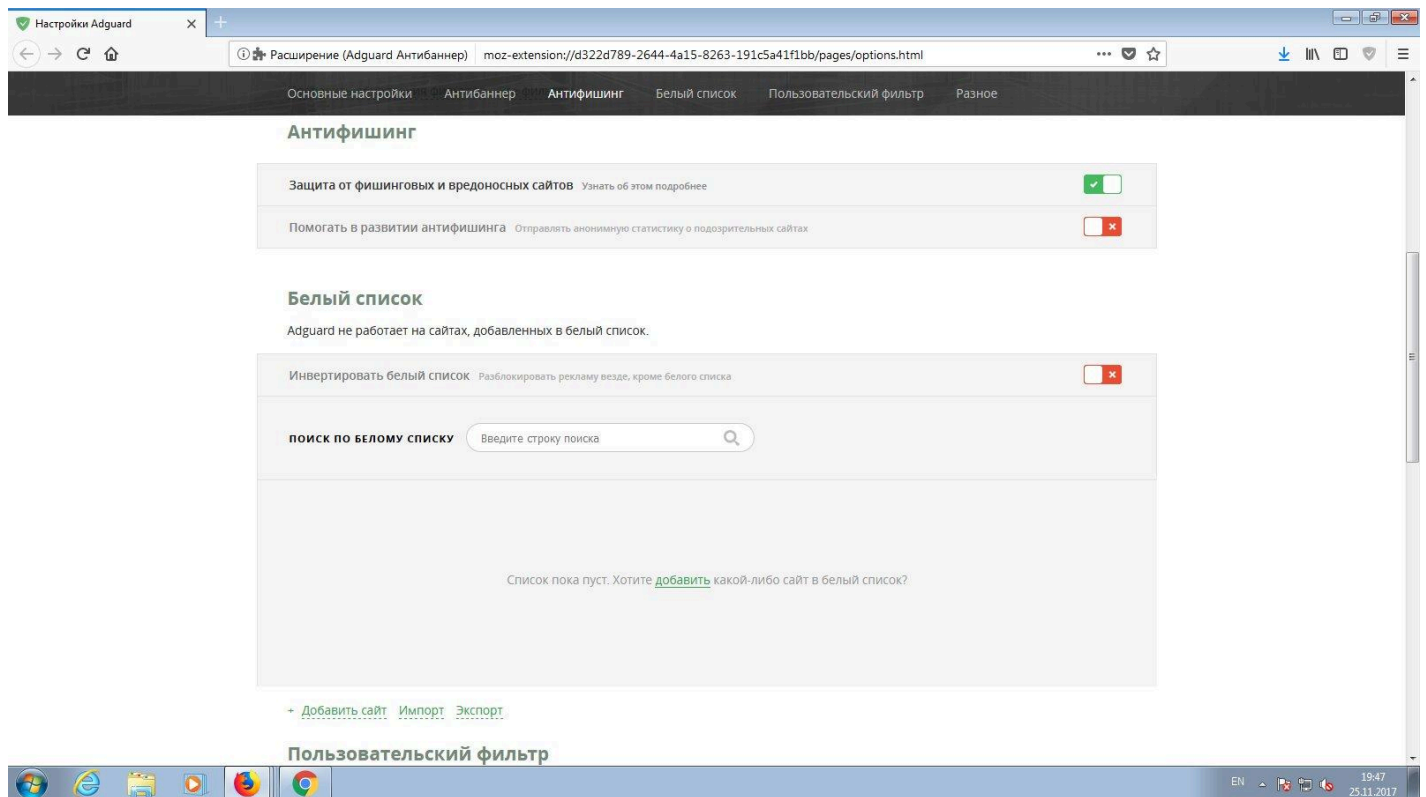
Настройки Adguard

Расширение (Adguard Антибаннер) moz-extension://d322d789-2644-4a15-8263-191c5a41f1bb/pages/options.html

Основные настройки Антибаннер Антифишинг Белый список Пользовательский фильтр Разное

Антифишинг

Защита от фишинговых и вредоносных сайтов Узнать об этом подробнее

Помогать в развитии антифишинга Отправлять анонимную статистику о подозрительных сайтах

Белый список

Adguard не работает на сайтах, добавленных в белый список.

Инвертировать белый список Разблокировать рекламу везде, кроме белого списка

ПОИСК ПО БЕЛОМУ СПИСКУ Введите строку поиска

Список пока пуст. Хотите добавить какой-либо сайт в белый список?

+ Добавить сайт Импорт Экспорт

Пользовательский фильтр

EN 19:47 25.11.2017